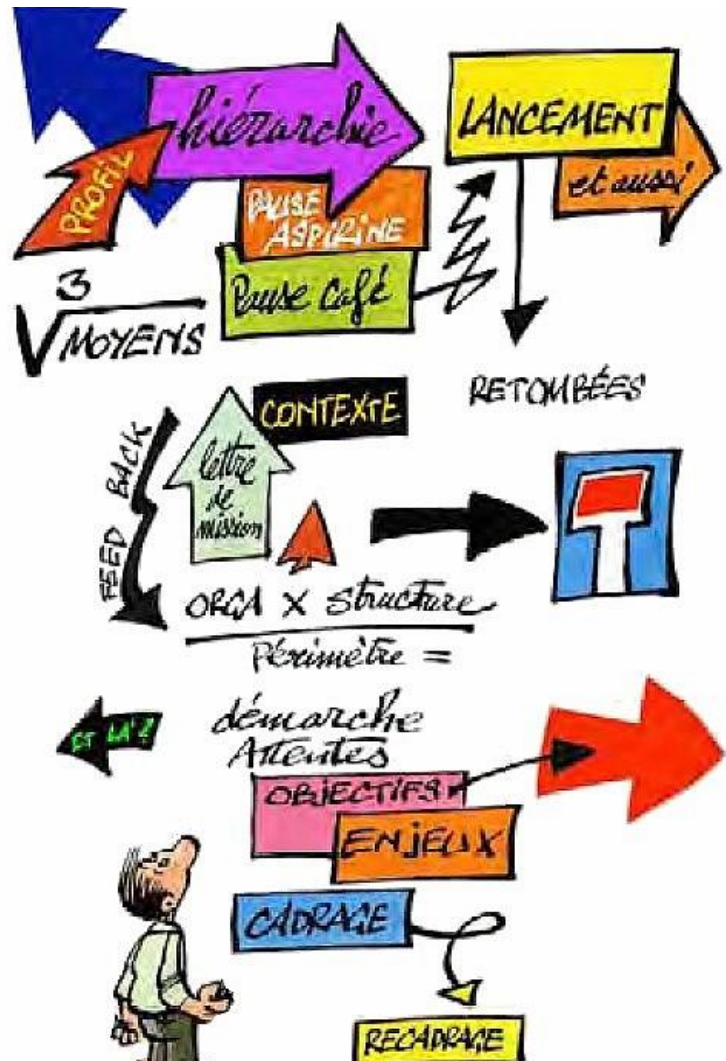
PROFIL
hiérarchie
LANCEMENT
et aussi
PAUSE ASPIRINE
Pause café
$\sqrt[3]{MOYENS}$
RETOMBÉES
CONTEXTE
FEED BACK
lettre de mission
$\frac{ORGA \times structure}{Périmètre} =$
ET LÀ ?
démarche
Attentes
OBJECTIFS
ENJEUX
CADRAGE
RECADRAGE